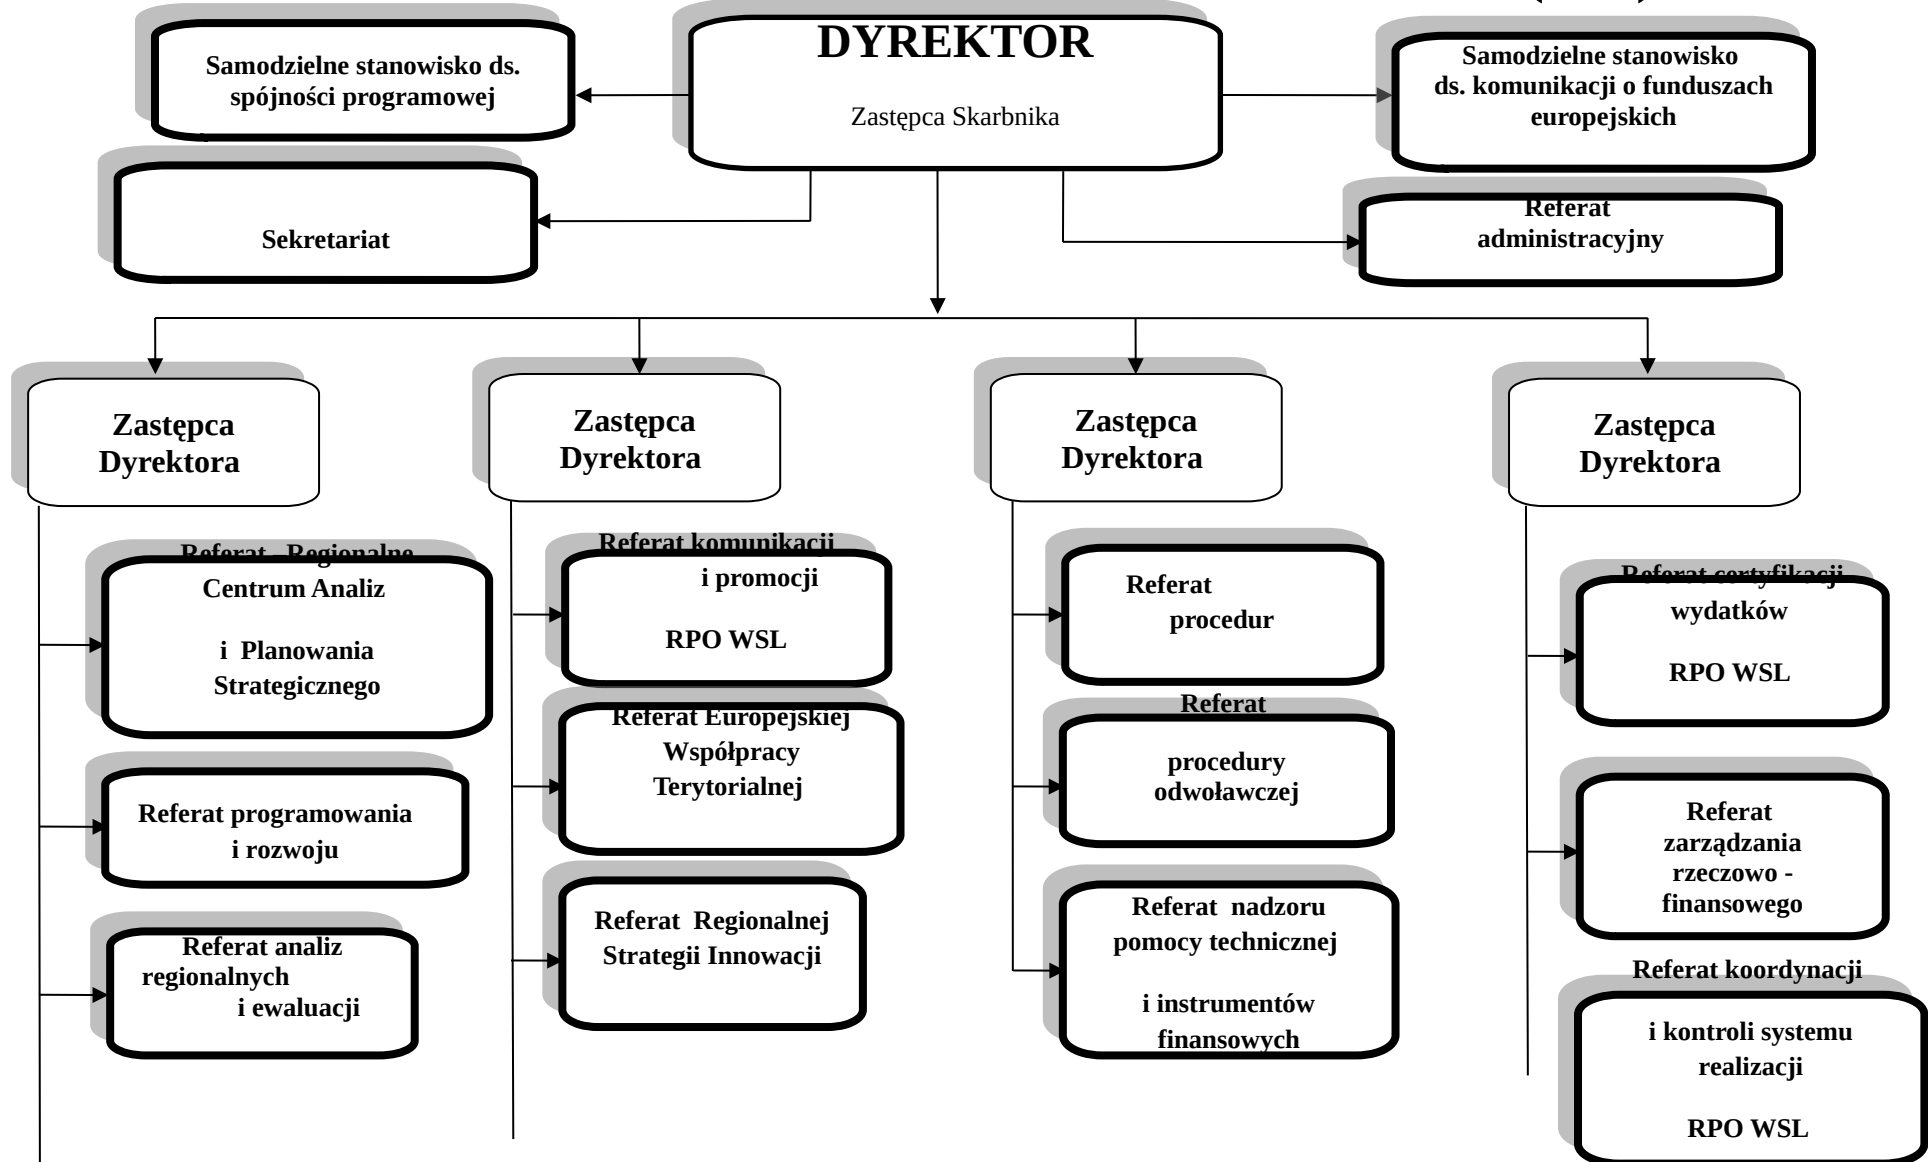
DYREKTOR

Zastępca Skarbnika

Samodzielne stanowisko ds. spójności programowej

Samodzielne stanowisko ds. komunikacji o funduszach europejskich

Sekretariat

Referat administracyjny

Zastępca Dyrektora

Referat - Regionalne Centrum Analiz i Planowania Strategicznego

Referat programowania i rozwoju

Referat analiz regionalnych i ewaluacji

Zastępca Dyrektora

Referat komunikacji i promocji RPO WSL

Referat Europejskiej Współpracy Terytorialnej

Referat Regionalnej Strategii Innowacji

Zastępca Dyrektora

Referat procedur

Referat procedury odwoławczej

Referat nadzoru pomocy technicznej i instrumentów finansowych

Zastępca Dyrektora

Referat certyfikacji wydatków RPO WSL

Referat zarządzania rzeczowo - finansowego

Referat koordynacji i kontroli systemu realizacji RPO WSL